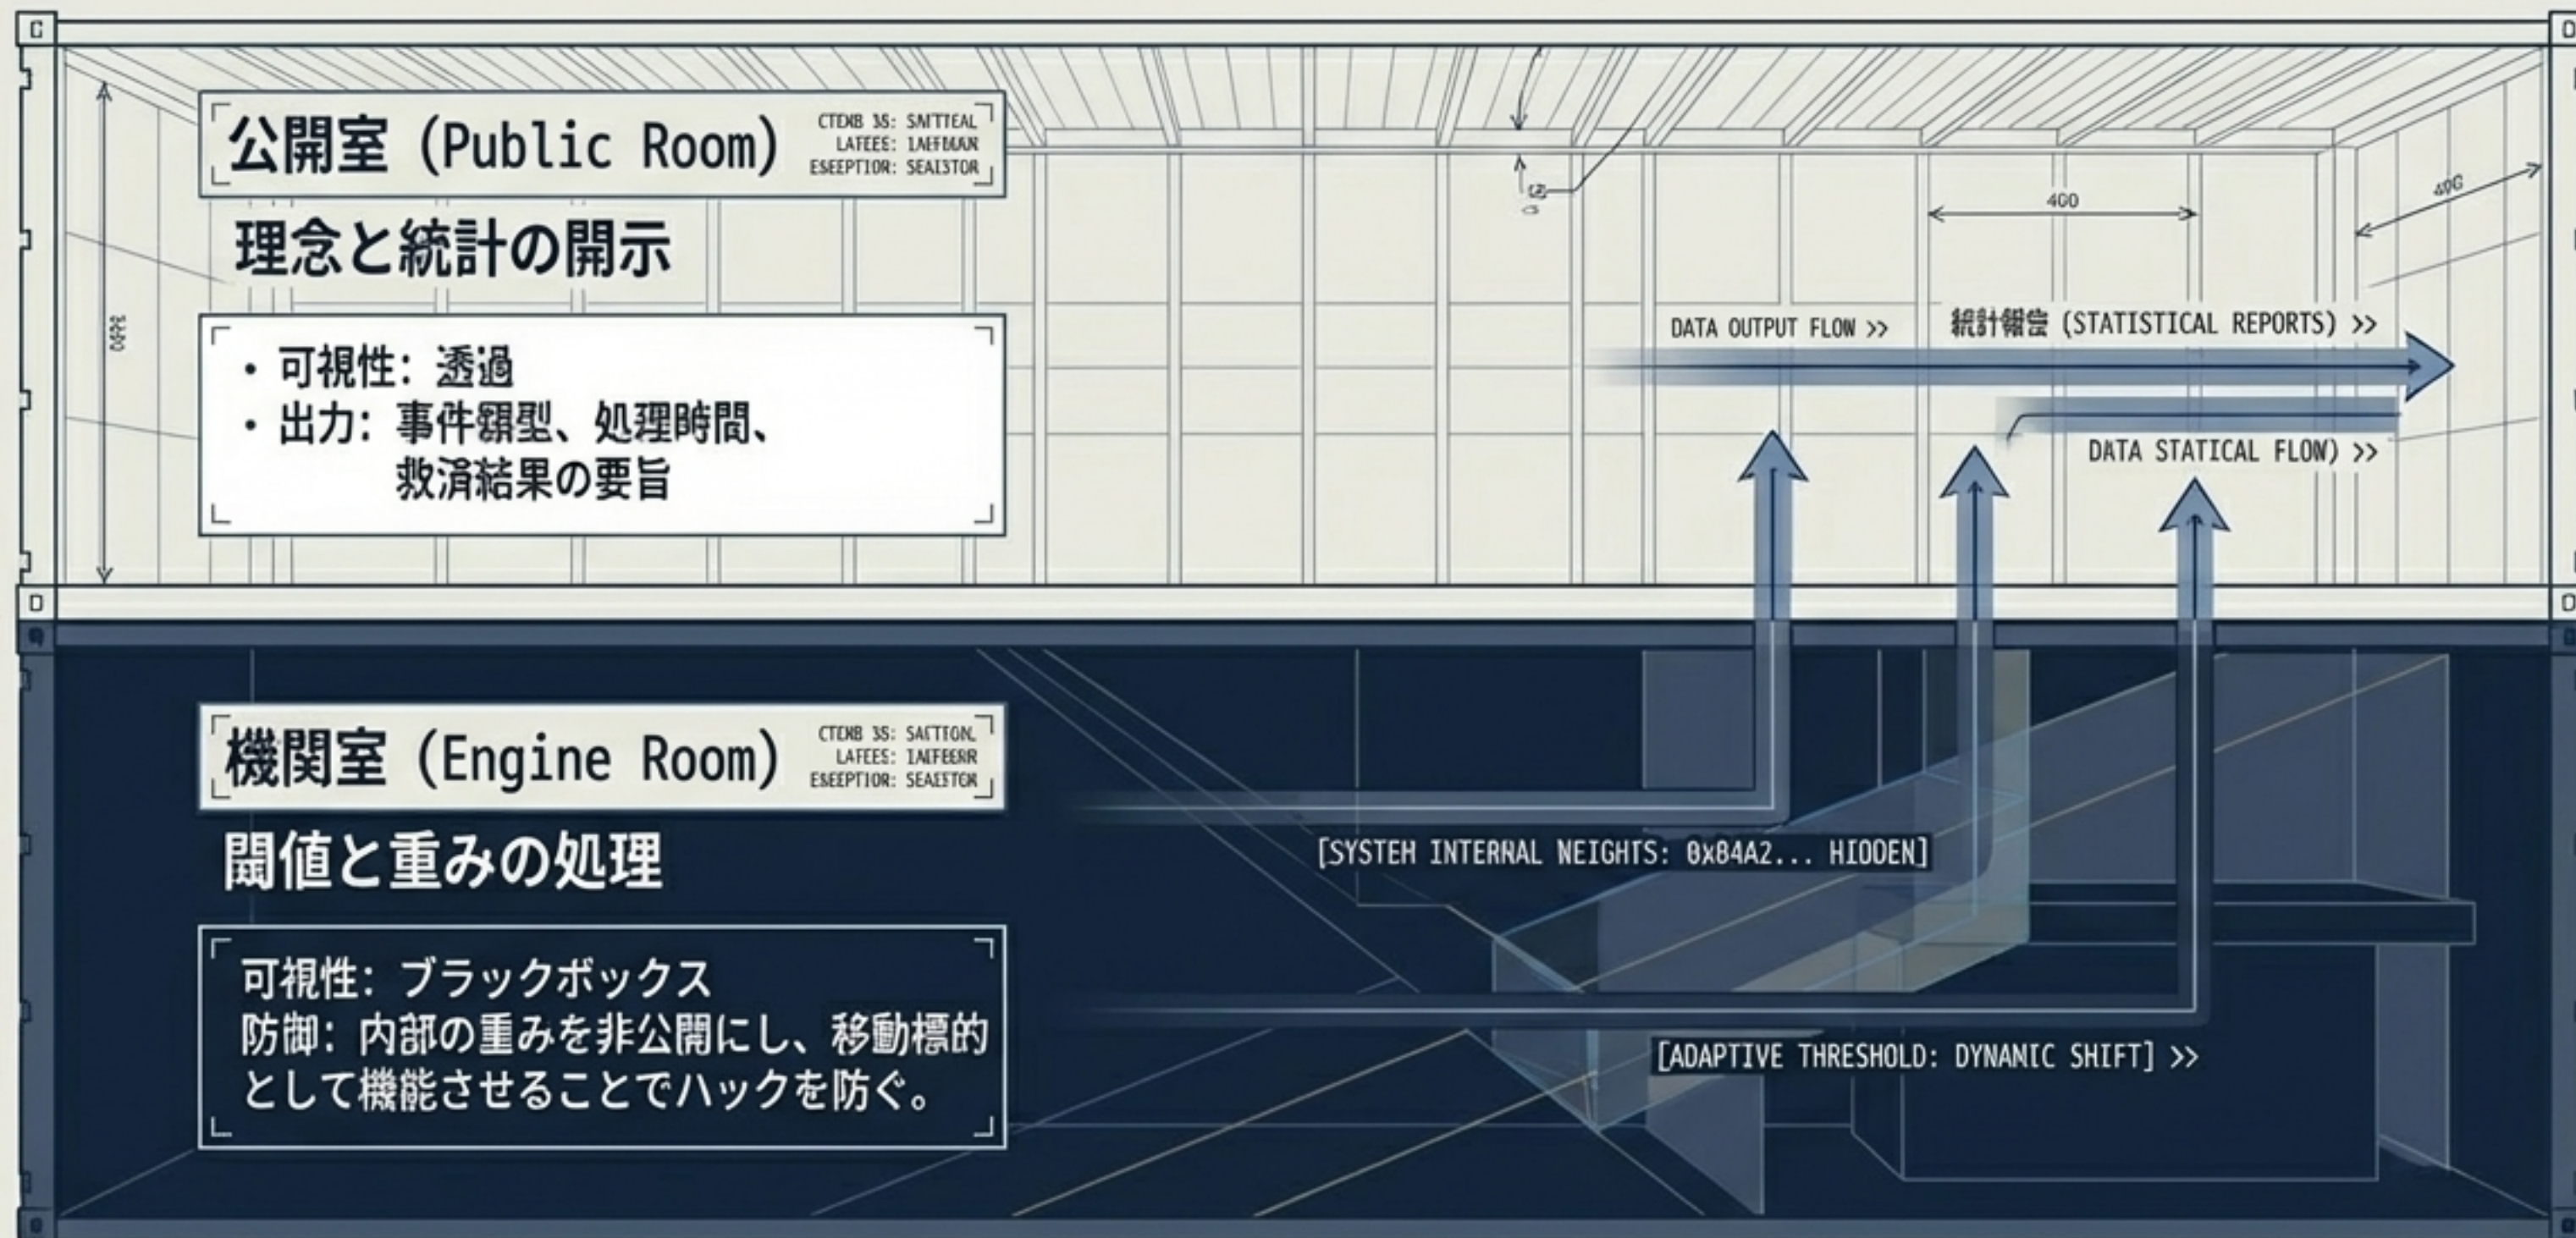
公開室 (Public Room)

CTDXB 35: SATTEAL
LAFEES: IAEFBAAR
ESEEPTIOR: SEAI3TOR

理念と統計の開示

・可視性: 透過
・出力: 事件類型、処理時間、救済結果の要旨

400

400

DATA OUTPUT FLOW >>

統計報告 (STATISTICAL REPORTS) >>

DATA STATICAL FLOW) >>

機関室 (Engine Room)

CTDXB 35: SATTION.
LAFEES: IAEFEERR
ESEEPTIOR: SEAI3TOR

閾値と重みの処理

可視性: ブラックボックス
防御: 内部の重みを非公開にし、移動標的として機能させることでハックを防ぐ。

[SYSTEH INTERNAL NEIGHTS: 0x84A2... HIDDEN]

[ADAPTIVE THRESHOLD: DYNAMIC SHIFT] >>